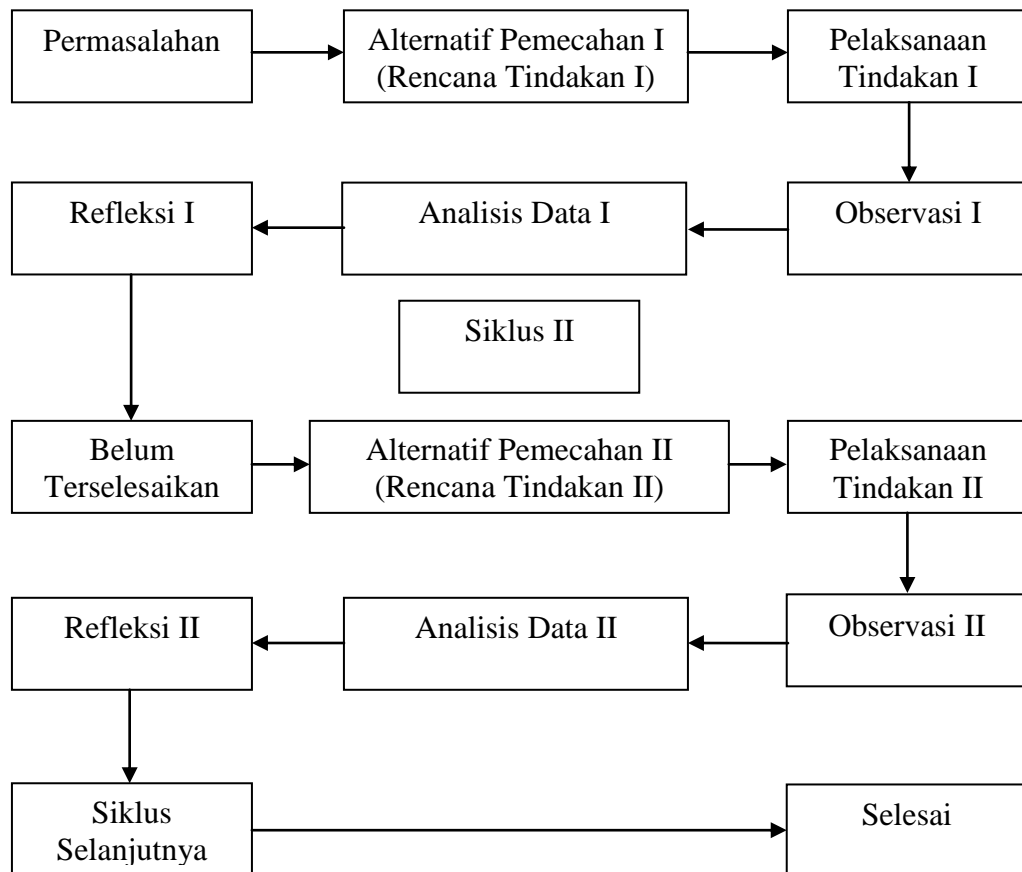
Permasalahan

Alternatif Pemecahan I (Rencana Tindakan I)

Pelaksanaan Tindakan I

Observasi I

Analisis Data I

Refleksi I

Siklus II

Belum Terselesaikan

Alternatif Pemecahan II (Rencana Tindakan II)

Pelaksanaan Tindakan II

Observasi II

Analisis Data II

Refleksi II

Siklus Selanjutnya

Selesai